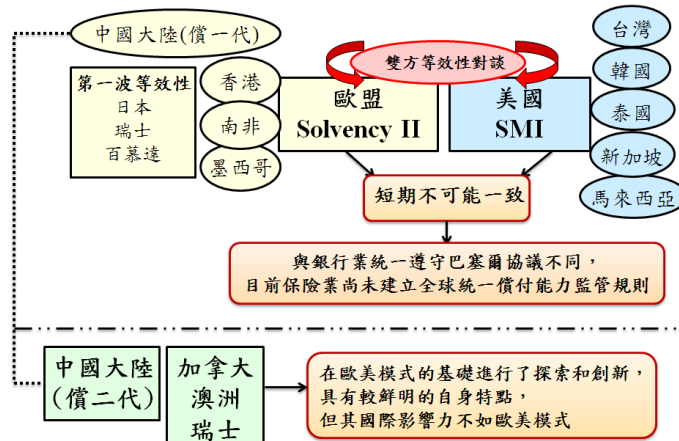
中國大陸(償一代)

第一波等效性
日本
瑞士
百慕達

香港
南非
墨西哥

雙方等效性對談

歐盟
Solvency II

美國
SMI

台灣
韓國
泰國
新加坡
馬來西亞

短期不可能一致

與銀行業統一遵守巴塞爾協議不同，
目前保險業尚未建立全球統一償付能力監管規則

中國大陸
(償二代)

加拿大
澳洲
瑞士

在歐美模式的基礎進行了探索和創新，
具有較鮮明的自身特點，
但其國際影響力不如歐美模式